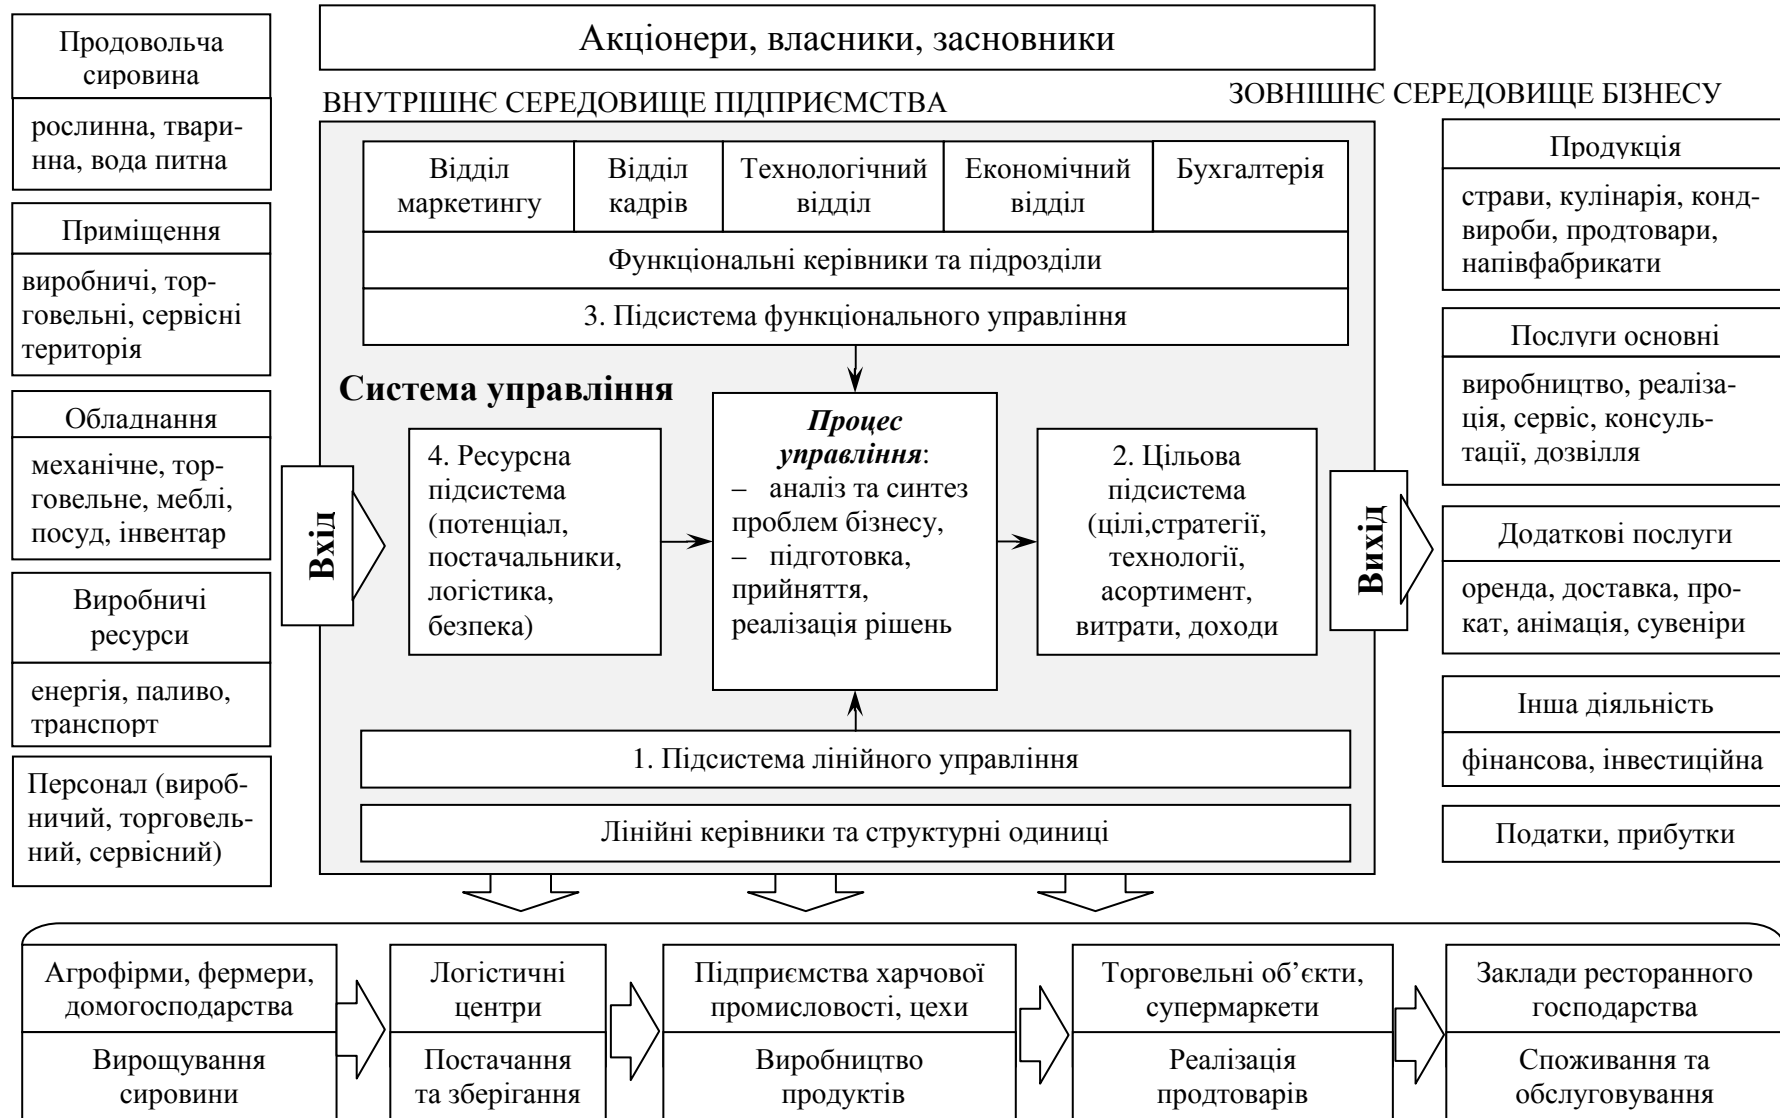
Продовольча сировина

рослинна, тваринна, вода питна

Приміщення

виробничі, торговельні, сервісні територія

Обладнання

механічне, торговельне, меблі, посуд, інвентар

Виробничі ресурси

енергія, паливо, транспорт

Персонал (виробничий, торговельний, сервісний)

Акціонери, власники, засновники

ВНУТРІШНЄ СЕРЕДОВИЩЕ ПІДПРИЄМСТВА

ЗОВНІШНЄ СЕРЕДОВИЩЕ БІЗНЕСУ

| Відділ маркетингу | Відділ кадрів | Технологічний відділ | Економічний відділ | Бухгалтерія |
|---|---|---|---|---|

Функціональні керівники та підрозділи

3. Підсистема функціонального управління

**Система управління**

Вхід

4. Ресурсна підсистема (потенціал, постачальники, логістика, безпека)

***Процес управління***:
– аналіз та синтез проблем бізнесу,
– підготовка, прийняття, реалізація рішень

2. Цільова підсистема (цілі,стратегії, технології, асортимент, витрати, доходи

Вихід

1. Підсистема лінійного управління

Лінійні керівники та структурні одиниці

Продукція

страви, кулінарія, кондвироби, продтовари, напівфабрикати

Послуги основні

виробництво, реалізація, сервіс, консультації, дозвілля

Додаткові послуги

оренда, доставка, прокат, анімація, сувеніри

Інша діяльність

фінансова, інвестиційна

Податки, прибутки

Агрофірми, фермери, домогосподарства

Вирощування сировини

Логістичні центри

Постачання та зберігання

Підприємства харчової промисловості, цехи

Виробництво продуктів

Торговельні об’єкти, супермаркети

Реалізація продтоварів

Заклади ресторанного господарства

Споживання та обслуговування